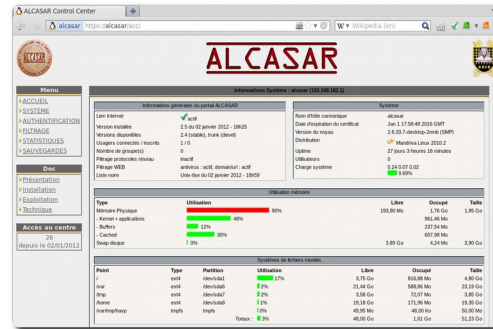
ALCASAR Control Center

alcasar https://alcasar/acc/

Wikipedia (en)

ALCASAR

Menu
ACCUEIL
SYSTÈME
AUTHENTIFICATION
FILTRAGE
STATISTIQUES
SAUVEGARDES

Doc
Présentation
Installation
Exploitation
Technique

Accès au centre
26
depuis le 02/01/2012

Informations Système : alcasar (192.168.182.1)

Informations générales du portail ALCASAR

| | |
|---|---|
| Lien Internet | actif |
| Version installée | 2.5 du 02 janvier 2012 - 18h25 |
| Version disponible | 2.4 (stable), trunk (devel) |
| Usagers connectés / inscrits | 1 / 0 |
| Nombre de groupe(s) | 0 |
| Filtrage protocoles réseau | inactif |
| Filtrage WEB | antivirus : actif, domain/url : actif |
| Liste noire | Univ-tlse du 02 janvier 2012 - 18h59 |

Système

| | |
|---|---|
| Nom d'hôte canonique | alcasar |
| Date d'expiration du certificat | Jan 1 17:58:46 2016 GMT |
| Version du noyau | 2.6.33.7-desktop-2mnb (SMP) |
| Distribution | Mandriva Linux 2010.2 |
| Uptime | 27 jours 3 heures 16 minutes |
| Utilisateurs | 0 |
| Charge système | 0.24 0.07 0.02 |
| | 9.89% |

Utilisation mémoire

| Type | Utilisation | Libre | Occupé | Taille |
|---|---|---|---|---|
| Mémoire Physique | 90% | 193,90 Mo | 1,76 Go | 1,95 Go |
| - Kernel + applications | 48% | | 961,46 Mo | |
| - Buffers | 12% | | 237,54 Mo | |
| - Cached | 30% | | 607,98 Mo | |
| Swap disque | 0% | 3,89 Go | 4,24 Mo | 3,90 Go |

Systèmes de fichiers montés

| Point | Type | Partition | Utilisation | Libre | Occupé | Taille |
|---|---|---|---|---|---|---|
| / | ext4 | /dev/sda1 | 17% | 3,75 Go | 816,88 Mo | 4,80 Go |
| /var | ext4 | /dev/sda6 | 2% | 21,44 Go | 588,86 Mo | 23,19 Go |
| /tmp | ext4 | /dev/sda5 | 2% | 3,58 Go | 72,07 Mo | 3,85 Go |
| /home | ext4 | /dev/sda8 | 1% | 18,18 Go | 171,96 Mo | 19,35 Go |
| /var/tmp/havp | tmpfs | tmpfs | 0% | 49,95 Mo | 48,00 Ko | 50,00 Mo |
| | | Totaux : | 3% | 48,00 Go | 1,61 Go | 51,23 Go |